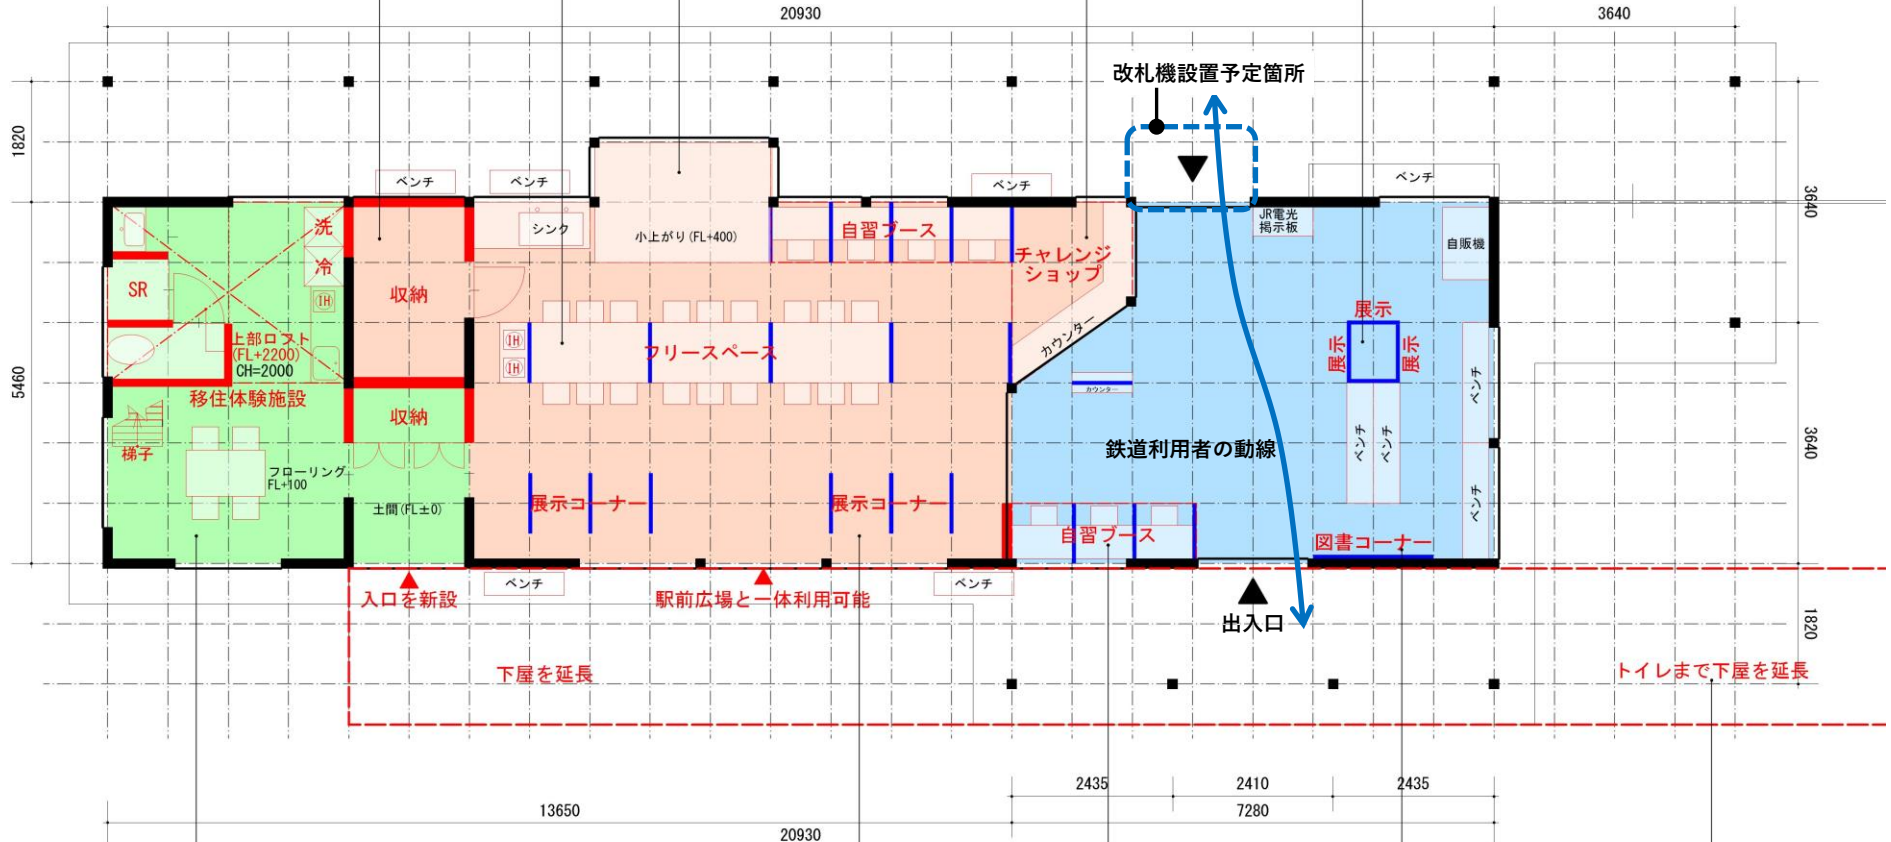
20930
3640
改札機設置予定箇所
1820
3640
ベンチ
ベンチ
ベンチ
ベンチ
洗
冷
IH
SR
収納
シンク
小上がり（FL+400）
自習ブース
チャレンジショップ
JR電光掲示板
自販機
展示
展示
展示
上部ロフト（FL+2200）CH=2000
移住体験施設
IH
IH
フリースペース
カウンター
カウンター
5460
3640
収納
梯子
フローリング FL+100
土間（FL±0）
鉄道利用者の動線
ベンチ
ベンチ
ベンチ
ベンチ
展示コーナー
展示コーナー
自習ブース
図書コーナー
ベンチ
ベンチ
入口を新設
駅前広場と一体利用可能
出入口
1820
下屋を延長
トイレまで下屋を延長
2435
2410
2435
13650
7280
20930